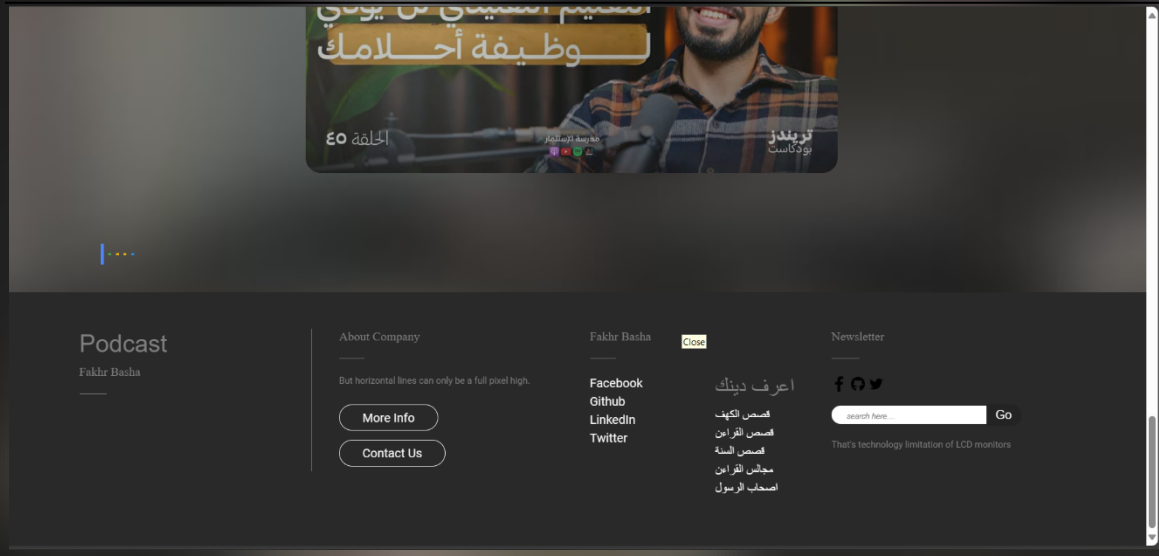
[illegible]
لـــوظيفة أحـــلامك

ترندز
بودكاست

مدرسة الاستثمار

الحلقة ٤٥

Podcast

Fakhr Basha

About Company

But horizontal lines can only be a full pixel high.

More Info

Contact Us

Fakhr Basha

Close

Facebook
Github
LinkedIn
Twitter

اعرف دينك

قصص الكهف
قصص القرآن
قصص السنة
مجالس القرآن
اصحاب الرسول

Newsletter

search here...

Go

That's technology limitation of LCD monitors